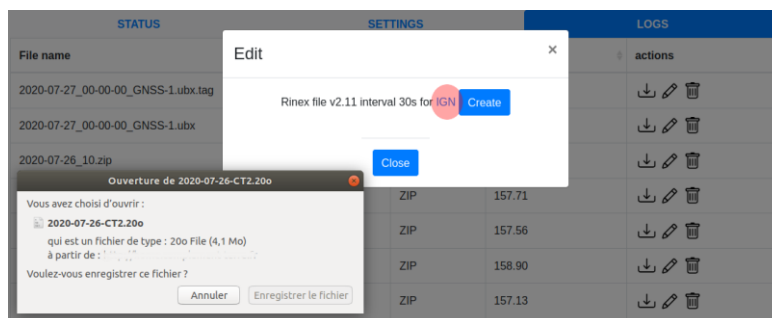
STATUS SETTINGS LOGS

| File name | | | actions |
|---|---|---|---|
| 2020-07-27_00-00-00_GNSS-1.ubx.tag | | | |
| 2020-07-27_00-00-00_GNSS-1.ubx | | | |
| 2020-07-26_10.zip | | | |
| | ZIP | 157.71 | |
| | ZIP | 157.56 | |
| | ZIP | 158.90 | |
| | ZIP | 157.13 | |

Edit
×
Rinex file v2.11 interval 30s for IGN Create
Close

Ouverture de 2020-07-26-CT2.20o
Vous avez choisi d'ouvrir :
2020-07-26-CT2.20o
qui est un fichier de type : 20o File (4,1 Mo)
à partir de : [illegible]
Voulez-vous enregistrer ce fichier ?
Annuler Enregistrer le fichier